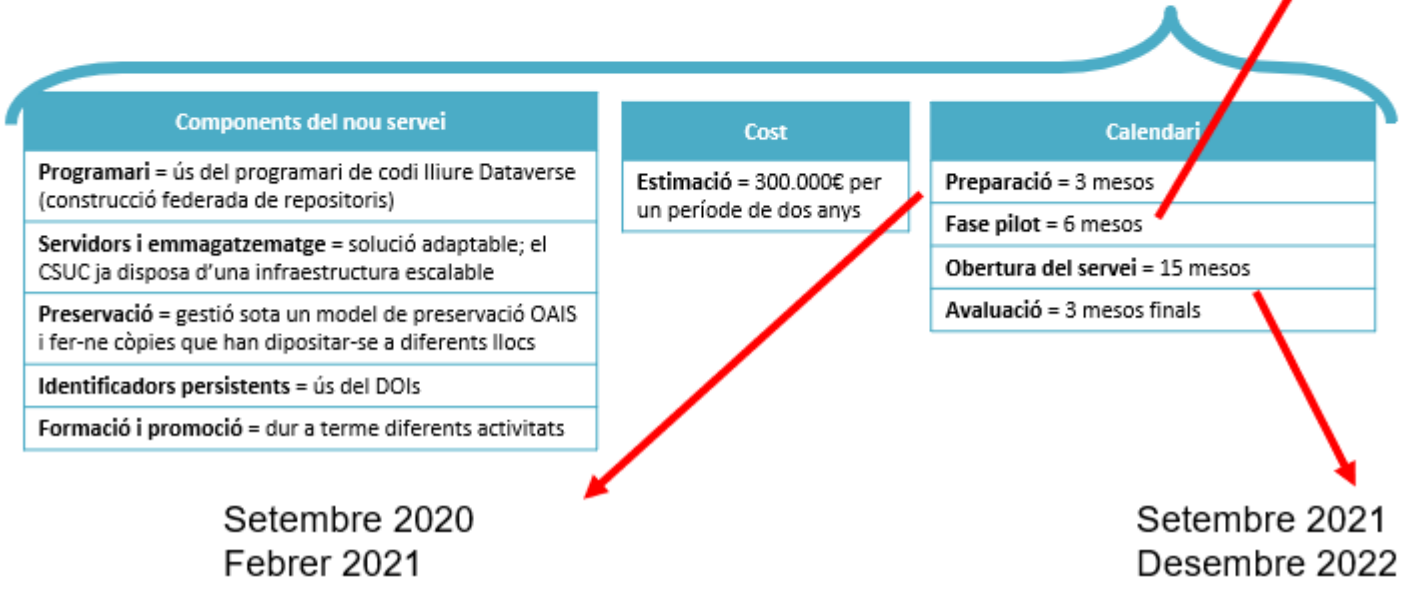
| Components del nou servei |
|---|
| **Programari =** ús del programari de codi lliure Dataverse (construcció federada de repositoris) |
| **Servidors i emmagatzematge** = solució adaptable; el CSUC ja disposa d'una infraestructura escalable |
| **Preservació** = gestió sota un model de preservació OAIS i fer-ne còpies que han dipositar-se a diferents llocs |
| **Identificadors persistents** = ús del DOIs |
| **Formació i promoció** = dur a terme diferents activitats |

| Cost |
|---|
| **Estimació** = 300.000€ per un període de dos anys |

| Calendari |
|---|
| **Preparació** = 3 mesos |
| **Fase pilot** = 6 mesos |
| **Obertura del servei** = 15 mesos |
| **Avaluació** = 3 mesos finals |

Setembre 2020
Febrer 2021

Setembre 2021
Desembre 2022